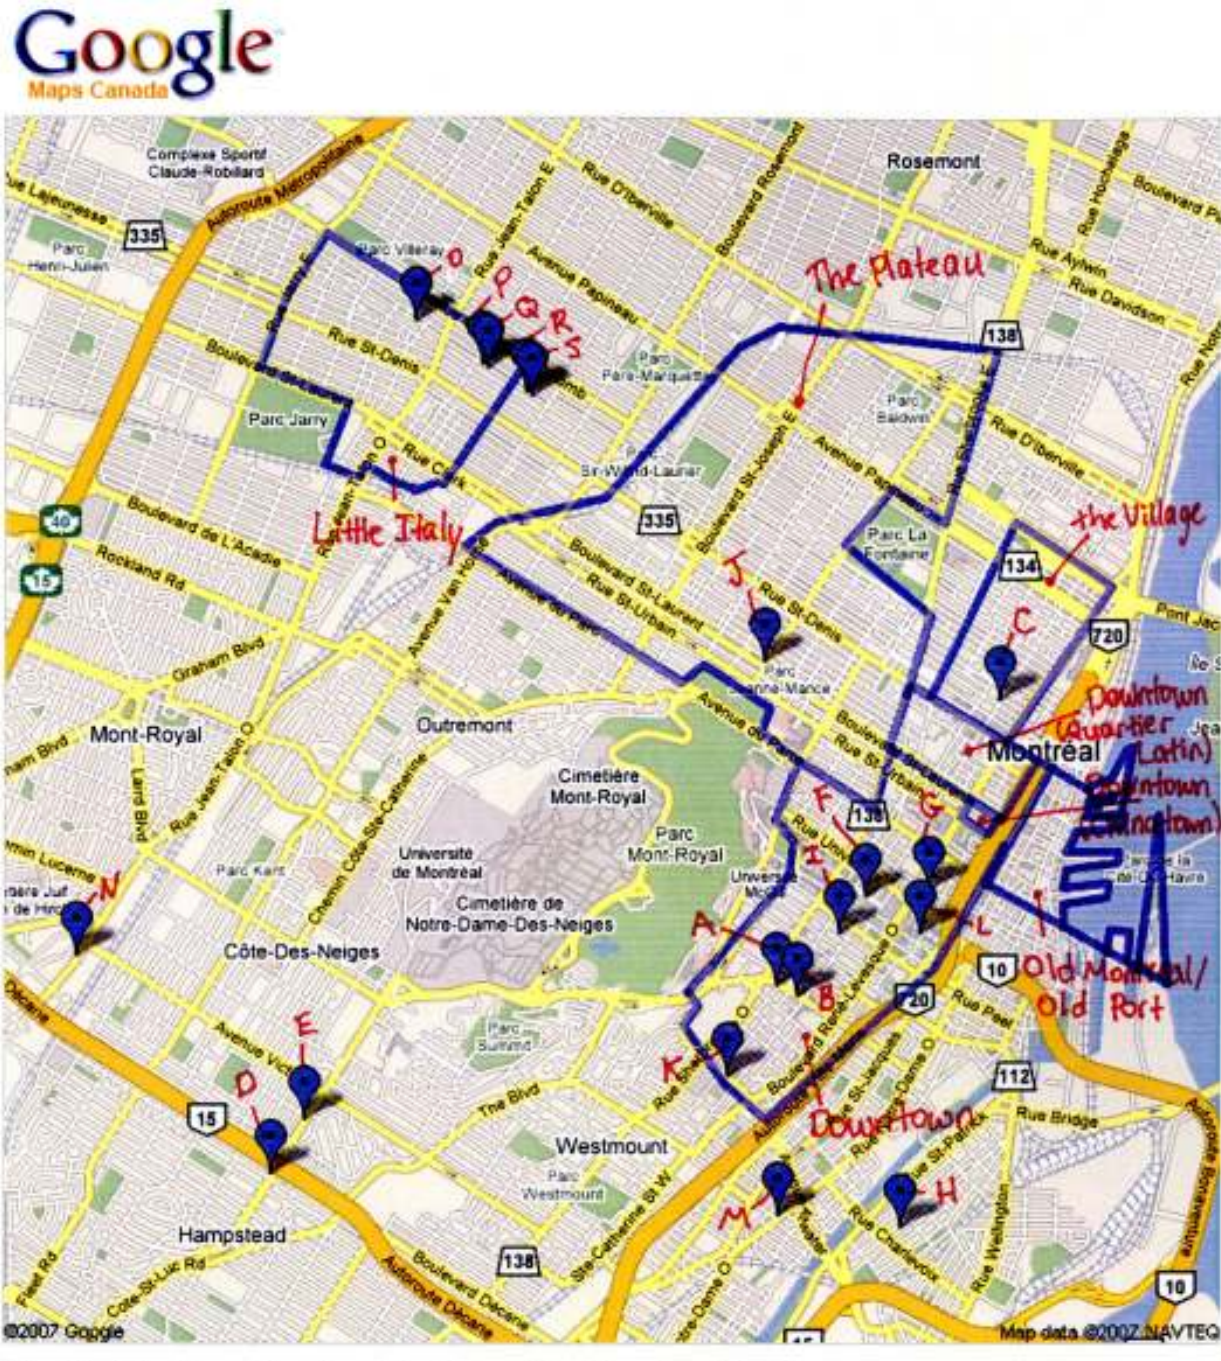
Google
Maps Canada

Complexe Sportif Claude-Robillard
Rosemont
Rue Lajeunesse
Autoroute Métropolitaine
Rue Jean-Talon E
Rue D'Iberville
Boulevard Rosemont
Rue Hochelaga
Boulevard Pie
335
Parc Henri-Julien
Parc Villeray
O
P Q R S
Avenue Papineau
The Plateau
Rue Aylwin
Rue Davidson
138
Rue St-Denis
Boulevard
Parc Parc-Marquette
Parc Jarry
Parc Baldwin
Rue Sherbrooke E
Rue D'Iberville
Rue Notre
Rue Clark
Sir-Wilfrid-Laurier
Boulevard St-Joseph E
Avenue Papineau
40
Boulevard de L'Acadie
335
Little Italy
Parc La Fontaine
the Village
15
Rockland Rd
Avenue Van Horne
Boulevard St-Laurent
Rue St-Urbain
J
Rue St-Denis
134
Pont Jac
C
720
Graham Blvd
Parc Jeanne-Mance
Downtown (Quartier Latin)
Mont-Royal
Outremont
Avenue du Parc
Montréal
Downtown (Chinatown)
Rue Jean-Talon O
Cimetière Mont-Royal
Boulevard
Rue St-Urbain
Laird Blvd
Chemin Côte-Ste-Catherine
Parc Mont-Royal
138
F
G
Rue University
Université de Montréal
I
Université McGill
Parc Kent
N
Cimetière de Notre-Dame-Des-Neiges
Côte-Des-Neiges
A
L
B
Old Montreal/ Old Port
10
720
Rue Peel
E
Parc Summit
D
O
K
Boulevard René-Lévesque
15
Avenue Victoria
The Blvd
Downtown
112
Rue Bridge
Westmount
Parc Westmount
Rue St-Jacques
Rue Notre-Dame O
M
H
Rue St-Patrick
Hampstead
138
Rue Ste-Catherine St W
Rue Charlevoix
Rue Wellington
Côte-St-Luc Rd
Boulevard Décarie
Autoroute Décarie
10
©2007 Google
Map data ©2007 NAVTEQ